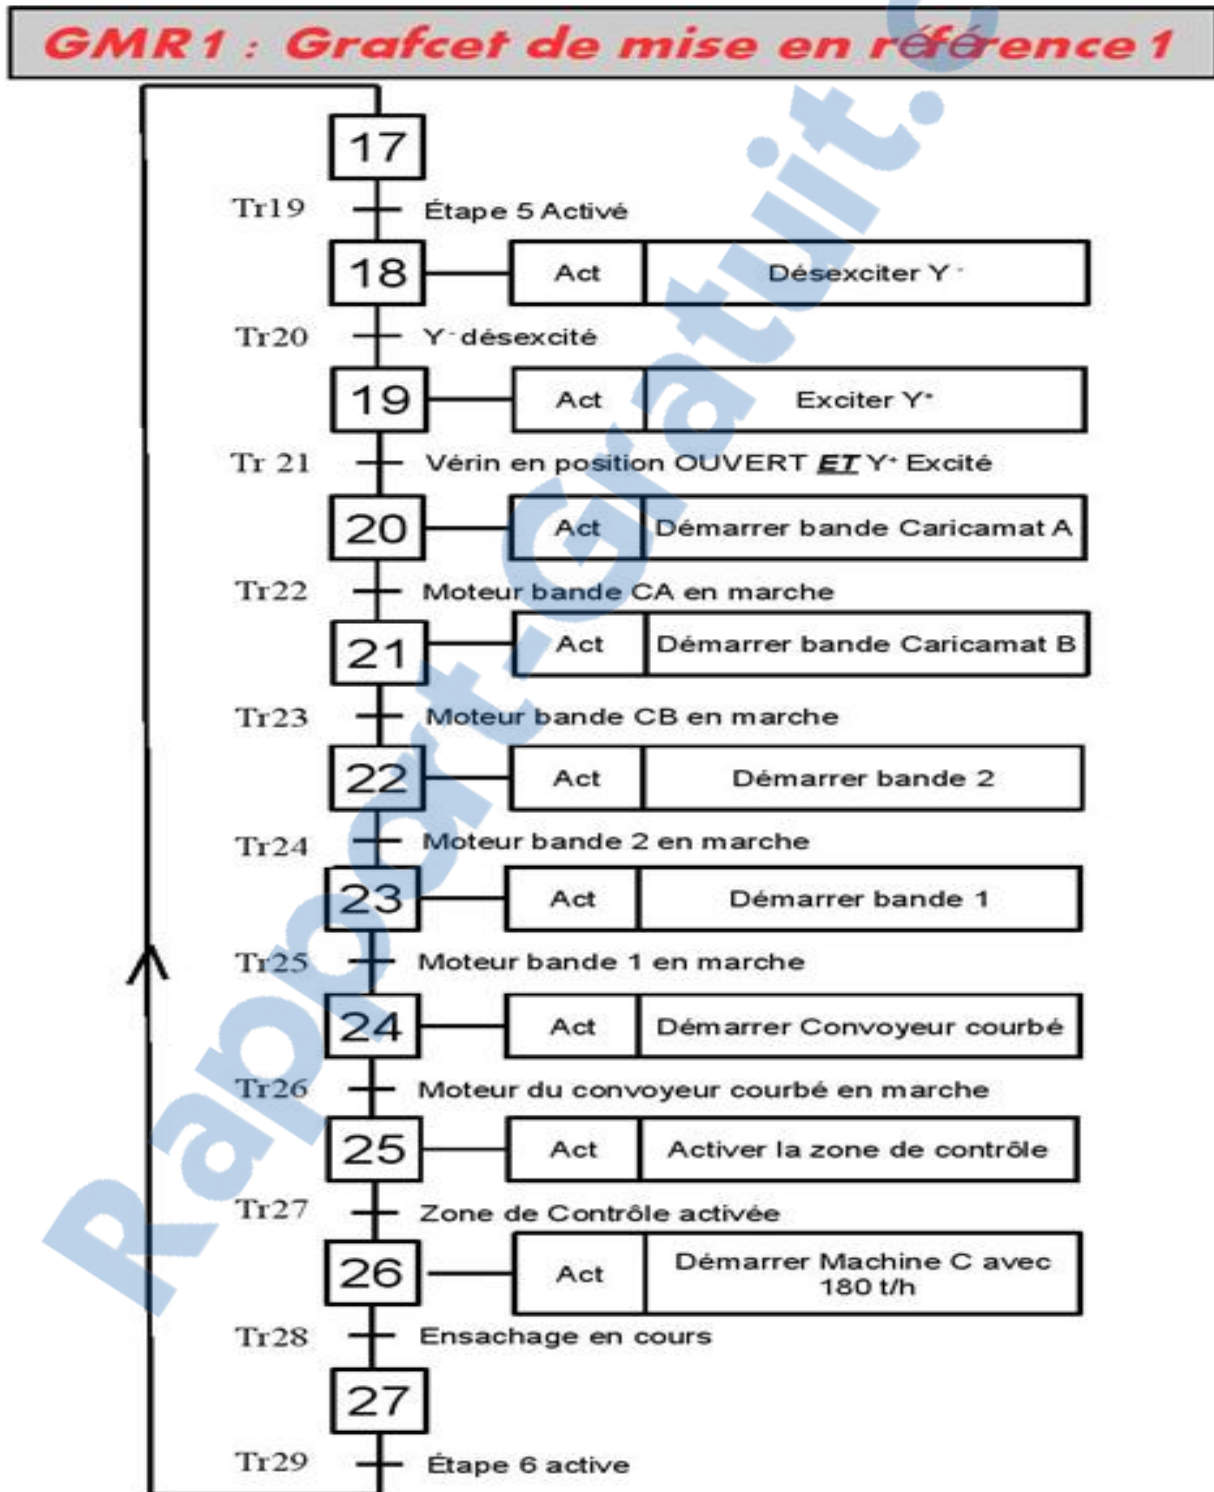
GMR1 : Grafcet de mise en référence 1

17

Tr19 Étape 5 Activé

18 Act Désexciter Y⁻

Tr20 Y⁻ désexcité

19 Act Exciter Y⁺

Tr 21 Vérin en position OUVERT ET Y⁺ Excité

20 Act Démarrer bande Caricamat A

Tr22 Moteur bande CA en marche

21 Act Démarrer bande Caricamat B

Tr23 Moteur bande CB en marche

22 Act Démarrer bande 2

Tr24 Moteur bande 2 en marche

23 Act Démarrer bande 1

Tr25 Moteur bande 1 en marche

24 Act Démarrer Convoyeur courbé

Tr26 Moteur du convoyeur courbé en marche

25 Act Activer la zone de contrôle

Tr27 Zone de Contrôle activée

26 Act Démarrer Machine C avec 180 t/h

Tr28 Ensachage en cours

27

Tr29 Étape 6 active

Rapport-Gratuit.c